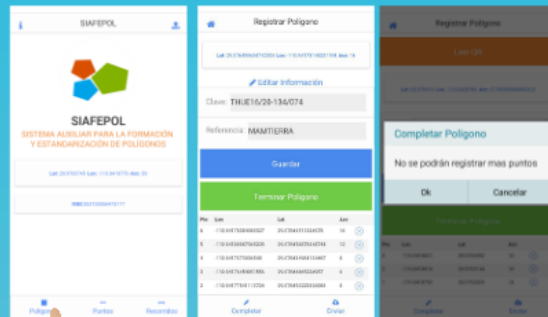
SIAFEPOL

SIAFEPOL
SISTEMA AUXILIAR PARA LA FORMACIÓN Y ESTANDARIZACIÓN DE POLIGONOS

Lat: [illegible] Lon: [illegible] Acc: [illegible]

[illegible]

Poligono Puntos Recorridos

Registrar Poligono

Lat: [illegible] Lon: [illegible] Acc: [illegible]

Editar Información

Clave: THUE16/20-134/074

Referencia: MAMTIERRA

Guardar

Terminar Poligono

| Pto | Lon | Lat | Acc |
|---|---|---|---|
| 1 | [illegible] | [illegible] | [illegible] |
| 2 | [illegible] | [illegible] | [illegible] |
| 3 | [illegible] | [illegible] | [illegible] |
| 4 | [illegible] | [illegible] | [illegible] |
| 5 | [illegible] | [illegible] | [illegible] |

Completar Enviar

Registrar Poligono

Leer GR

Completar Poligono

No se podrán registrar mas puntos

Ok Cancelar

Terminar Poligono

Completar Enviar